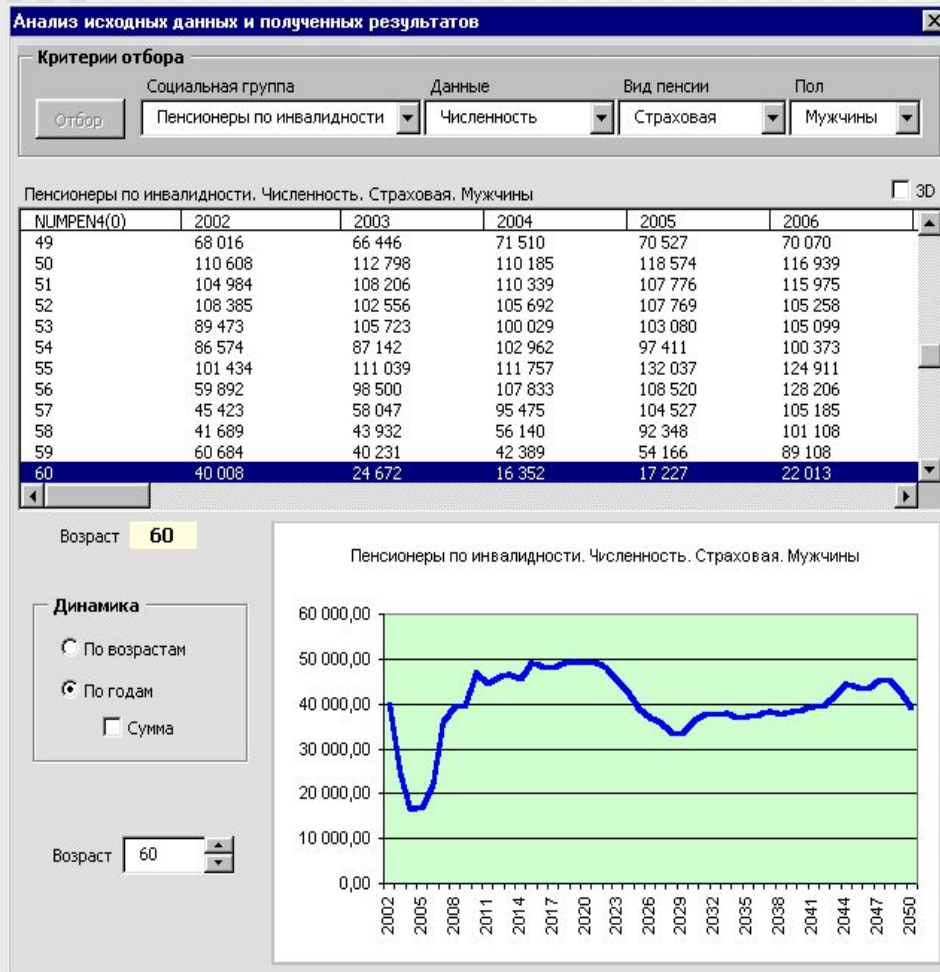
Анализ исходных данных и полученных результатов

Критерии отбора

Отбор

Социальная группа: Пенсионеры по инвалидности

Данные: Численность

Вид пенсии: Страховая

Пол: Мужчины

Пенсионеры по инвалидности. Численность. Страховая. Мужчины

3D

| NUMPEN4(0) | 2002 | 2003 | 2004 | 2005 | 2006 |
|---|---|---|---|---|---|
| 49 | 68 016 | 66 446 | 71 510 | 70 527 | 70 070 |
| 50 | 110 608 | 112 798 | 110 185 | 118 574 | 116 939 |
| 51 | 104 984 | 108 206 | 110 339 | 107 776 | 115 975 |
| 52 | 108 385 | 102 556 | 105 692 | 107 769 | 105 258 |
| 53 | 89 473 | 105 723 | 100 029 | 103 080 | 105 099 |
| 54 | 86 574 | 87 142 | 102 962 | 97 411 | 100 373 |
| 55 | 101 434 | 111 039 | 111 757 | 132 037 | 124 911 |
| 56 | 59 892 | 98 500 | 107 833 | 108 520 | 128 206 |
| 57 | 45 423 | 58 047 | 95 475 | 104 527 | 105 185 |
| 58 | 41 689 | 43 932 | 56 140 | 92 348 | 101 108 |
| 59 | 60 684 | 40 231 | 42 389 | 54 166 | 89 108 |
| 60 | 40 008 | 24 672 | 16 352 | 17 227 | 22 013 |

Возраст 60

Динамика

По возрастам

По годам

Сумма

Возраст 60

Пенсионеры по инвалидности. Численность. Страховая. Мужчины

60 000,00
50 000,00
40 000,00
30 000,00
20 000,00
10 000,00
0,00

2002 2005 2008 2011 2014 2017 2020 2023 2026 2029 2032 2035 2038 2041 2044 2047 2050